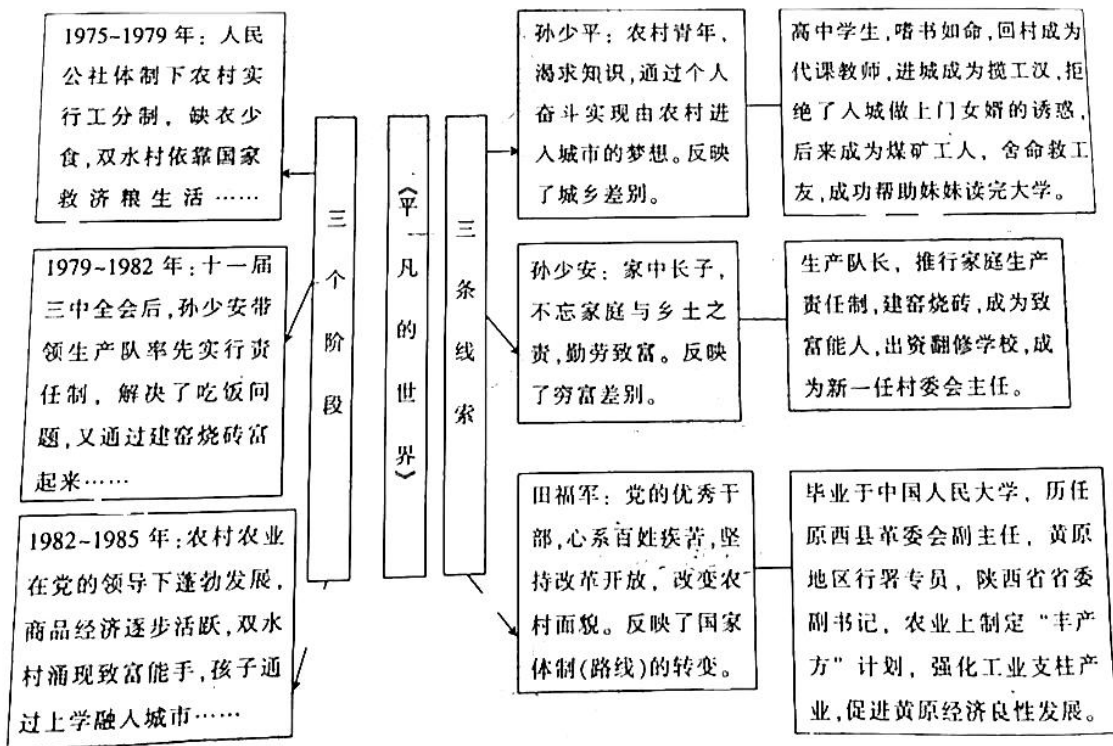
《平凡的世界》

三个阶段

1975~1979 年：人民公社体制下农村实行工分制，缺衣少食，双水村依靠国家救济粮生活……

1979~1982 年：十一届三中全会后，孙少安带领生产队率先实行责任制，解决了吃饭问题，又通过建窑烧砖富起来……

1982~1985 年：农村农业在党的领导下蓬勃发展，商品经济逐步活跃，双水村涌现致富能手，孩子通过上学融入城市……

三条线索

孙少平：农村青年，渴求知识，通过个人奋斗实现由农村进入城市的梦想。反映了城乡差别。

高中学生，嗜书如命，回村成为代课教师，进城成为揽工汉，拒绝了入城做上门女婿的诱惑，后来成为煤矿工人，舍命救工友，成功帮助妹妹读完大学。

孙少安：家中长子，不忘家庭与乡土之责，勤劳致富。反映了穷富差别。

生产队长，推行家庭生产责任制，建窑烧砖，成为致富能人，出资翻修学校，成为新一任村委会主任。

田福军：党的优秀干部，心系百姓疾苦，坚持改革开放，改变农村面貌。反映了国家体制(路线)的转变。

毕业于中国人民大学，历任原西县革委会副主任，黄原地区行署专员，陕西省省委副书记，农业上制定“丰产方”计划，强化工业支柱产业，促进黄原经济良性发展。